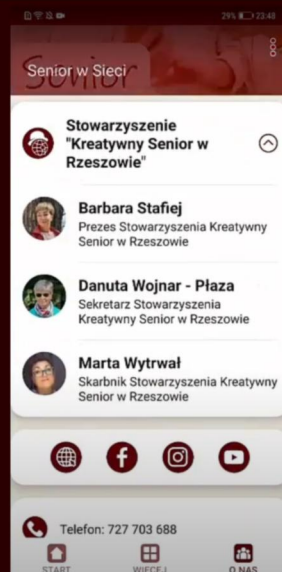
29% 23:48

Senior w Sieci

Stowarzyszenie "Kreatywny Senior w Rzeszowie"

Barbara Stafiej
Prezes Stowarzyszenia Kreatywny Senior w Rzeszowie

Danuta Wojnar - Płaza
Sekretarz Stowarzyszenia Kreatywny Senior w Rzeszowie

Marta Wytrwał
Skarbnik Stowarzyszenia Kreatywny Senior w Rzeszowie

Telefon: 727 703 688

START WIĘCEJ O NAS